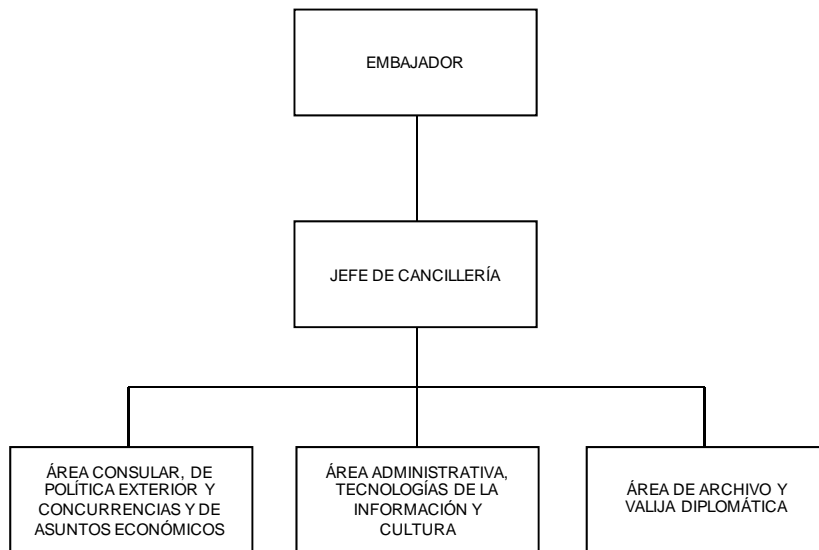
EMBAJADOR

JEFE DE CANCILLERÍA

ÁREA CONSULAR, DE POLÍTICA EXTERIOR Y CONCURRENCIAS Y DE ASUNTOS ECONÓMICOS

ÁREA ADMINISTRATIVA, TECNOLOGÍAS DE LA INFORMACIÓN Y CULTURA

ÁREA DE ARCHIVO Y VALIJA DIPLOMÁTICA